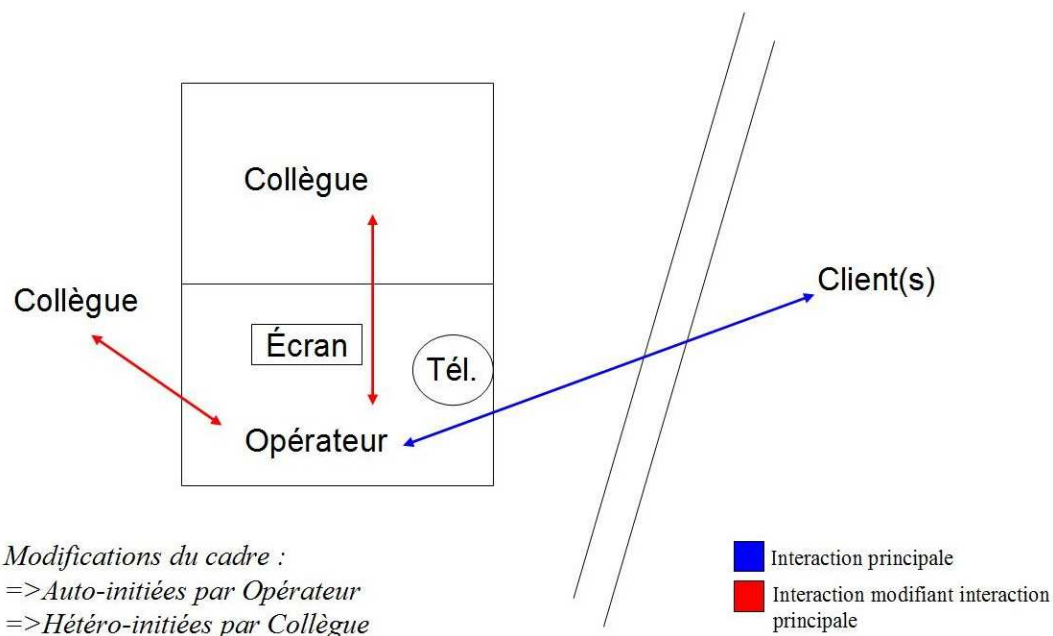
Collègue

Collègue

Client(s)

Écran

Tél.

Opérateur

Modifications du cadre :
=>Auto-initiées par Opérateur
=>Hétéro-initiées par Collègue

Interaction principale

Interaction modifiant interaction principale